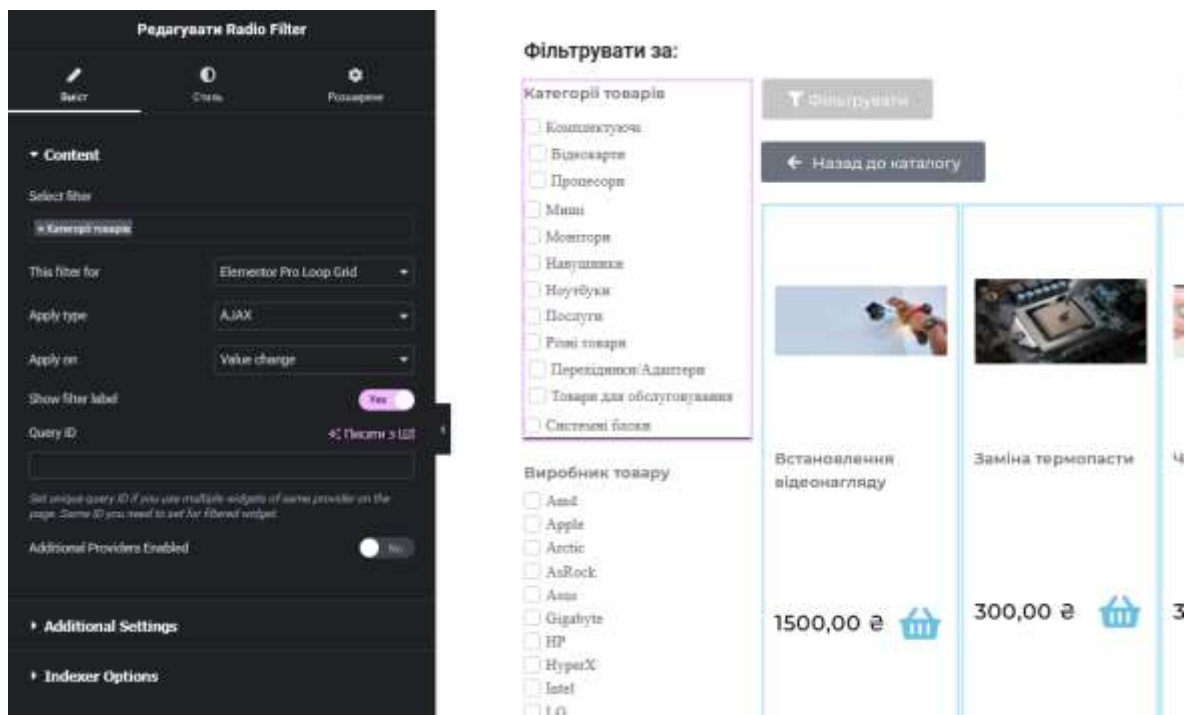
Редагувати Radio Filter

Вміст
Стиль
Розширене

▾ Content

Select filter

× Категорії товарів

This filter for
Elementor Pro Loop Grid

Apply type
AJAX

Apply on
Value change

Show filter label
Yes

Query ID
Писати з ШІ

Set unique query ID if you use multiple widgets of same provider on the page. Same ID you need to set for filtered widget.

Additional Providers Enabled
No

▸ Additional Settings

▸ Indexer Options

Фільтрувати за:

Категорії товарів
Комплектуючі
Відеокарти
Процесори
Миші
Монітори
Навушники
Ноутбуки
Послуги
Різні товари
Перехідники/Адаптери
Товари для обслуговування
Системні блоки

Виробник товару
Amd
Apple
Arctic
AsRock
Asus
Gigabyte
HP
HyperX
Intel
LG

Фільтрувати

← Назад до каталогу

Встановлення відеонагляду
1500,00 ₴

Заміна термопасти
300,00 ₴

Ч

3